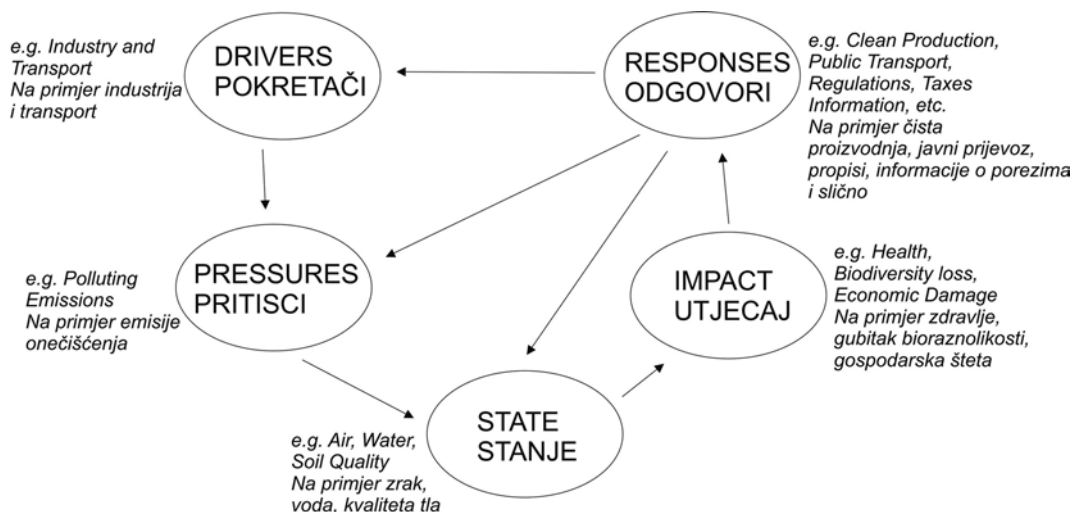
e.g. Industry and Transport
Na primjer industrija i transport

DRIVERS
POKRETAČI

RESPONSES
ODGOVORI

e.g. Clean Production, Public Transport, Regulations, Taxes Information, etc.
Na primjer čista proizvodnja, javni prijevoz, propisi, informacije o porezima i slično

PRESSURES
PRITISCI

e.g. Polluting Emissions
Na primjer emisije onečišćenja

IMPACT
UTJECAJ

e.g. Health, Biodiversity loss, Economic Damage
Na primjer zdravlje, gubitak bioraznolikosti, gospodarska šteta

STATE
STANJE

e.g. Air, Water, Soil Quality
Na primjer zrak, voda, kvaliteta tla